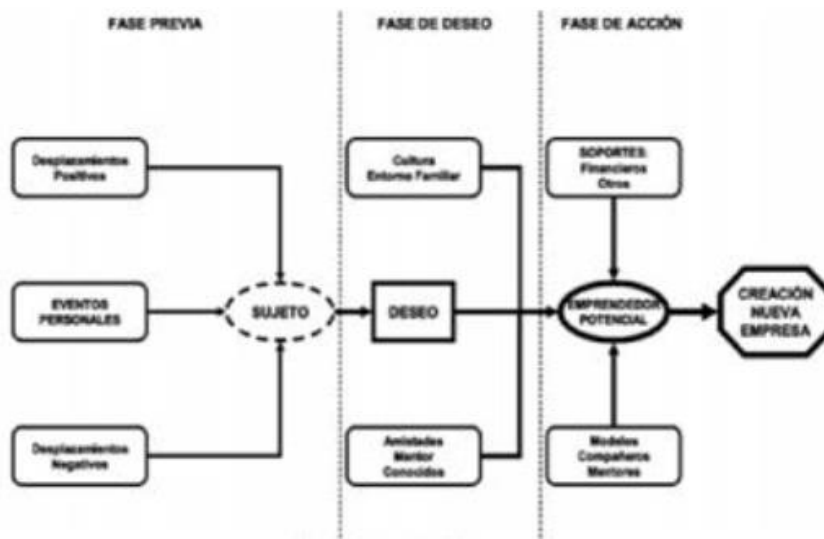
FASE PREVIA

FASE DE DESEO

FASE DE ACCIÓN

Desplazamientos Positivos

EVENTOS PERSONALES

Desplazamientos Negativos

SUJETO

Cultura Entorno Familiar

DESEO

Amistades Mentor Conocidos

SOPORTES: Financieros Otros

EMPRENDEDOR POTENCIAL

Modelos Compañeros Mentores

CREACIÓN NUEVA EMPRESA